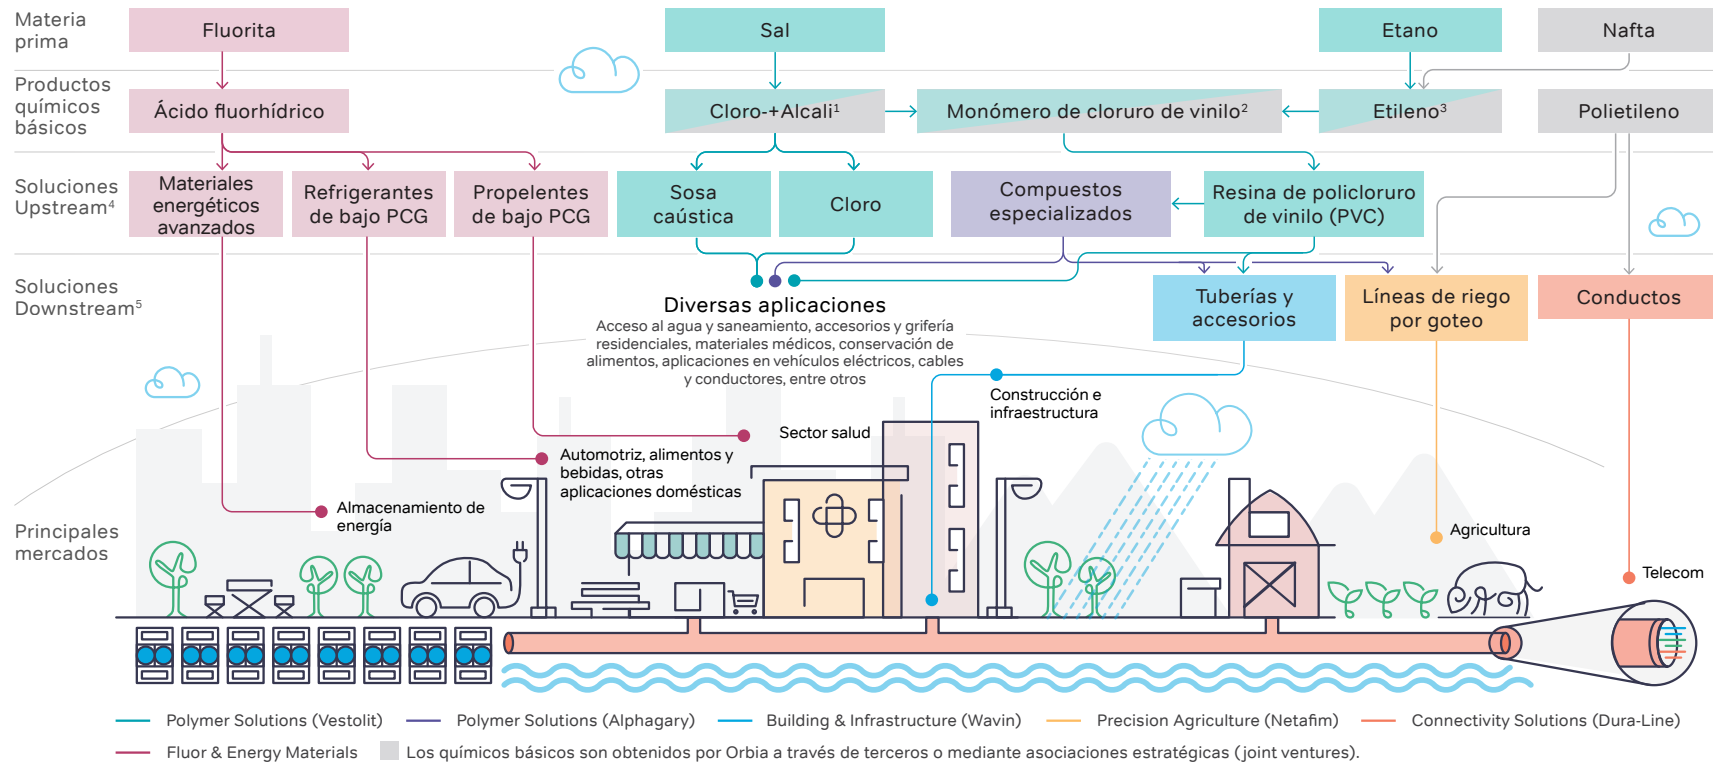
Materia prima

Fluorita

Sal

Etano

Nafta

Productos químicos básicos

Ácido fluorhídrico

Cloro-+Alcali$^1$

Monómero de cloruro de vinilo$^2$

Etileno$^3$

Polietileno

Soluciones Upstream$^4$

Materiales energéticos avanzados

Refrigerantes de bajo PCG

Propelentes de bajo PCG

Sosa cáustica

Cloro

Compuestos especializados

Resina de policloruro de vinilo (PVC)

Soluciones Downstream$^5$

Diversas aplicaciones

Acceso al agua y saneamiento, accesorios y grifería residenciales, materiales médicos, conservación de alimentos, aplicaciones en vehículos eléctricos, cables y conductores, entre otros

Tuberías y accesorios

Líneas de riego por goteo

Conductos

Construcción e infraestructura

Sector salud

Automotriz, alimentos y bebidas, otras aplicaciones domésticas

Almacenamiento de energía

Agricultura

Telecom

Principales mercados

Polymer Solutions (Vestolit)

Polymer Solutions (Alphagary)

Building & Infrastructure (Wavin)

Precision Agriculture (Netafim)

Connectivity Solutions (Dura-Line)

Fluor & Energy Materials

Los químicos básicos son obtenidos por Orbia a través de terceros o mediante asociaciones estratégicas (joint ventures).